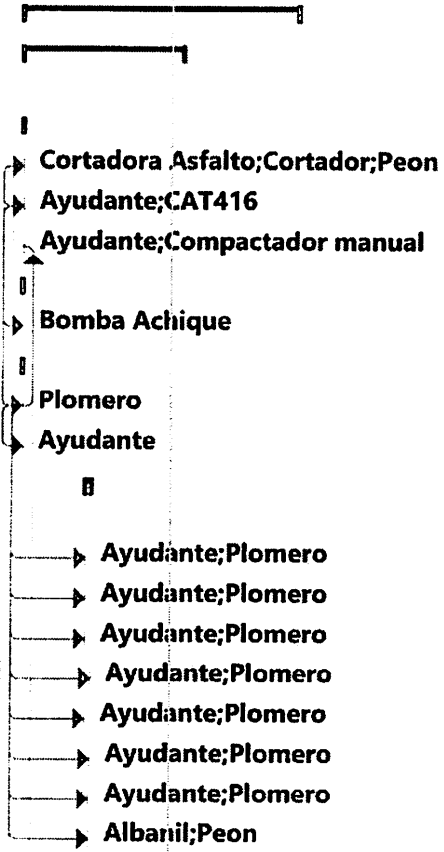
Cortadora Asfalto;Cortador;Peon
Ayudante;CAT416
Ayudante;Compactador manual
Bomba Achique
Plomero
Ayudante
Ayudante;Plomero
Ayudante;Plomero
Ayudante;Plomero
Ayudante;Plomero
Ayudante;Plomero
Ayudante;Plomero
Ayudante;Plomero
Albanil;Peon